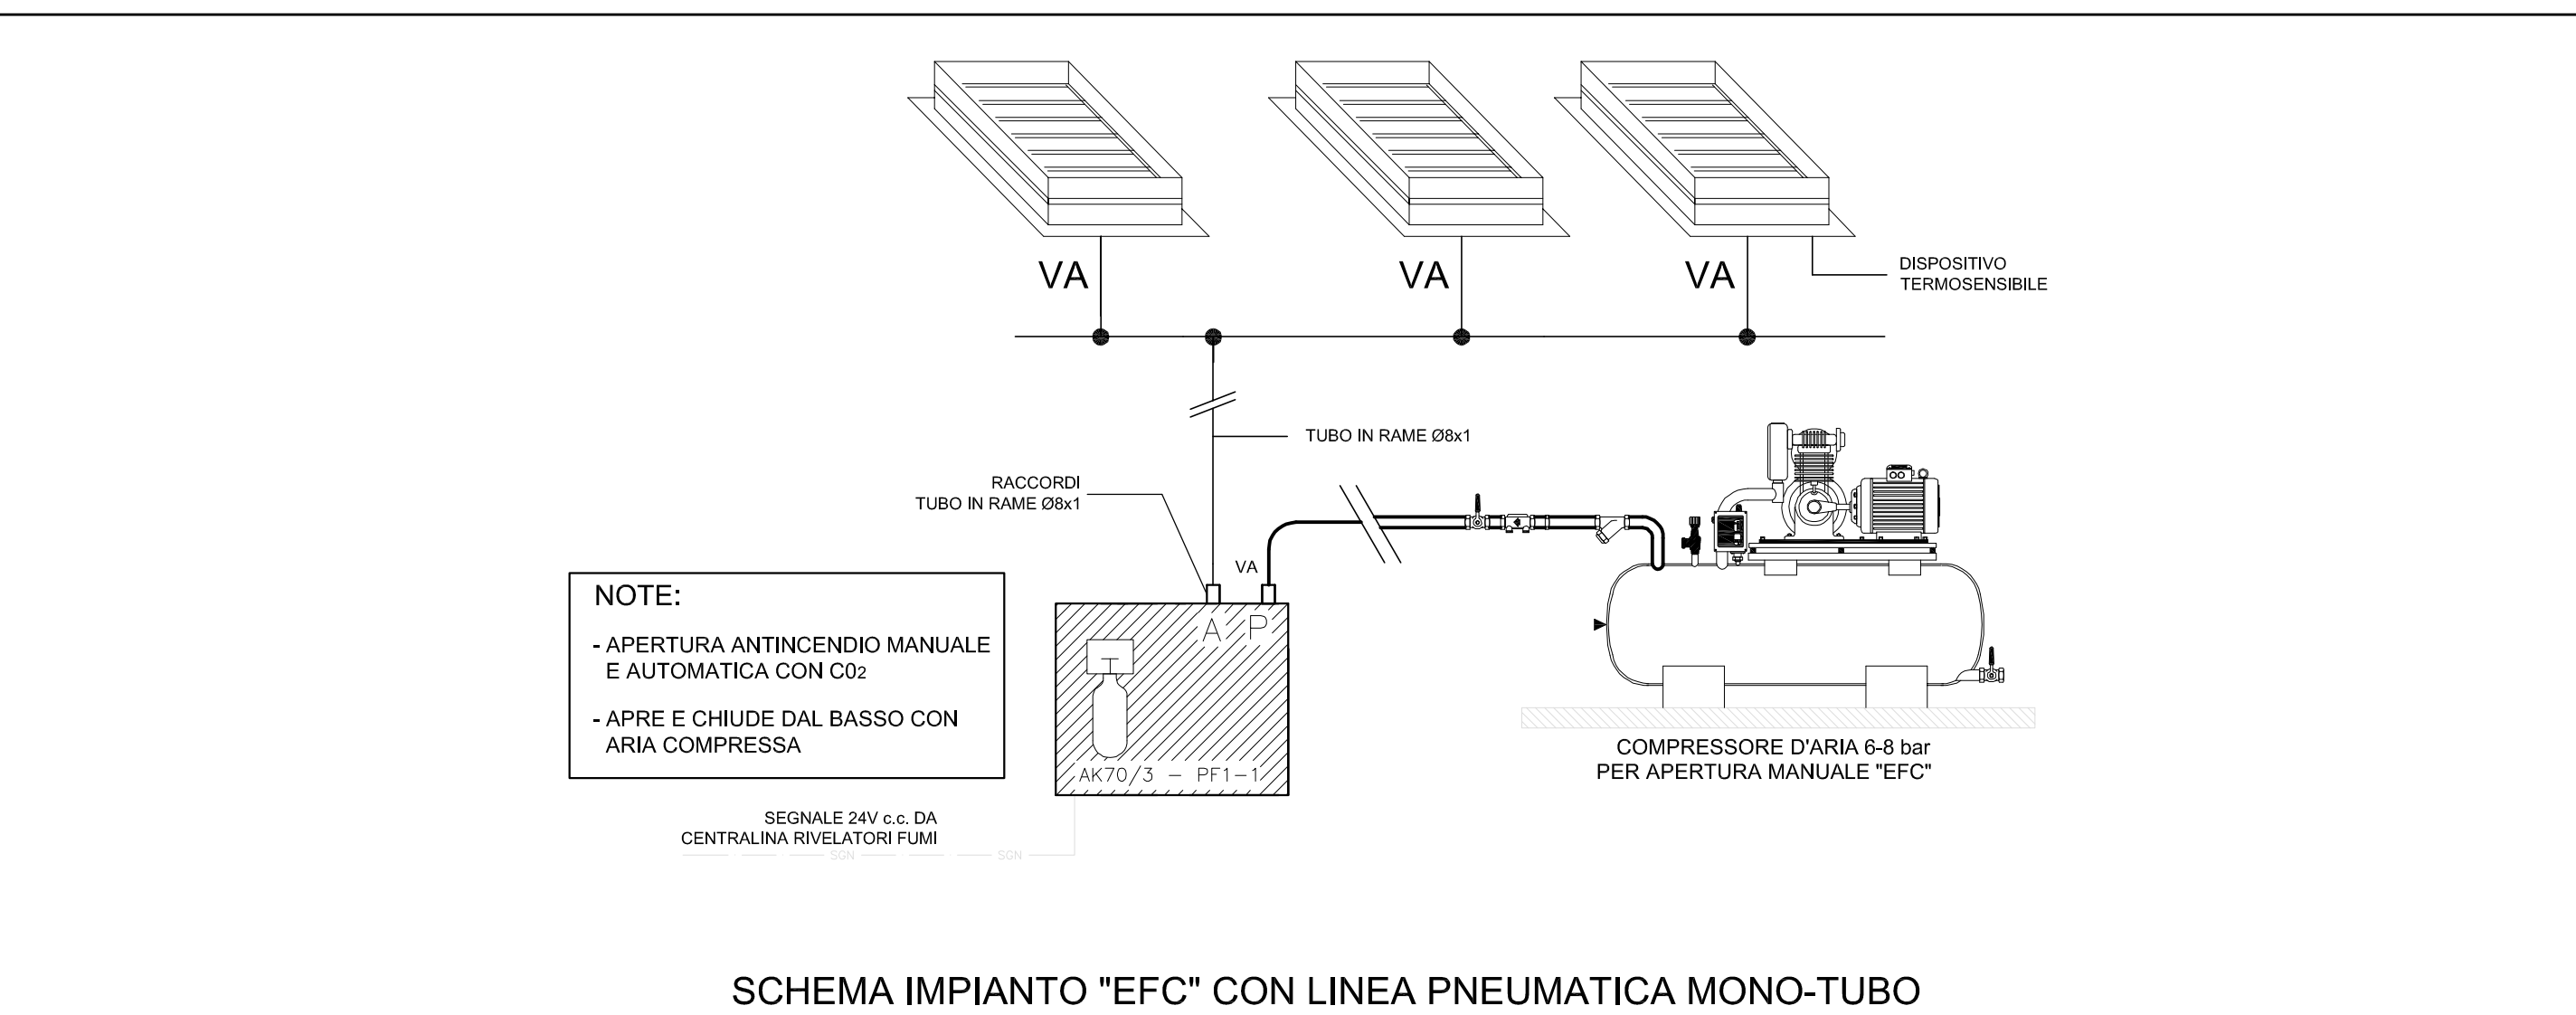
VA VA VA

DISPOSITIVO TERMOSENSIBILE

TUBO IN RAME Ø8x1

RACCORDI
TUBO IN RAME Ø8x1

VA

NOTE:

- APERTURA ANTINCENDIO MANUALE E AUTOMATICA CON $C0_2$

- APRE E CHIUDE DAL BASSO CON ARIA COMPRESSA

A P

AK70/3 — PF1-1

SEGNALE 24V c.c. DA
CENTRALINA RIVELATORI FUMI

SGN SGN

COMPRESSORE D'ARIA 6-8 bar
PER APERTURA MANUALE "EFC"

SCHEMA IMPIANTO "EFC" CON LINEA PNEUMATICA MONO-TUBO